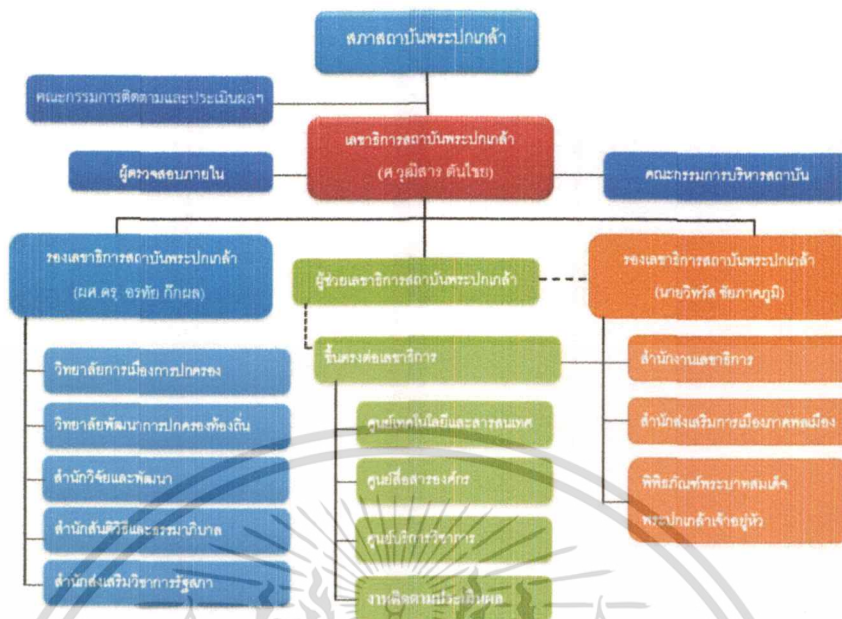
สภาสถาบันพระปกเกล้า

คณะกรรมการติดตามและประเมินผล

เลขาธิการสถาบันพระปกเกล้า (ศ.วุฒิสาร ตันไชย)

ผู้ตรวจสอบภายใน

คณะกรรมการบริหารสถาบัน

รองเลขาธิการสถาบันพระปกเกล้า (ผศ.ดร. ถวิลวดี บุรีกุล)

ผู้ช่วยเลขาธิการสถาบันพระปกเกล้า

รองเลขาธิการสถาบันพระปกเกล้า (นายวิทวัส ชัยภาคภูมิ)

วิทยาลัยการเมืองการปกครอง

วิทยาลัยพัฒนาการปกครองท้องถิ่น

สำนักวิจัยและพัฒนา

สำนักสันติวิธีและธรรมาภิบาล

สำนักส่งเสริมวิชาการรัฐสภา

ขึ้นตรงต่อเลขาธิการ

ศูนย์เทคโนโลยีและสารสนเทศ

ศูนย์สื่อสารองค์กร

ศูนย์บริการวิชาการ

งานติดตามประเมินผล

สำนักงานเลขาธิการ

สำนักส่งเสริมการเมืองภาคพลเมือง

พิพิธภัณฑ์พระบาทสมเด็จพระปกเกล้าเจ้าอยู่หัว